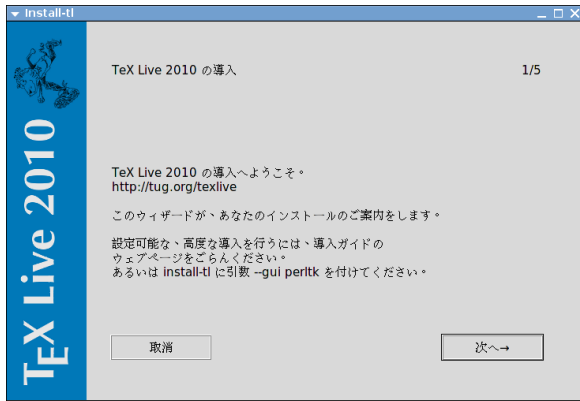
install-tl

TeX Live 2010

TeX Live 2010 の導入

1/5

TeX Live 2010 の導入へようこそ。
http://tug.org/texlive

このウィザードが、あなたのインストールのご案内をします。

設定可能な、高度な導入を行うには、導入ガイドのウェブページをごらんください。
あるいは install-tl に引数 --gui perltk を付けてください。

取消

次へ→